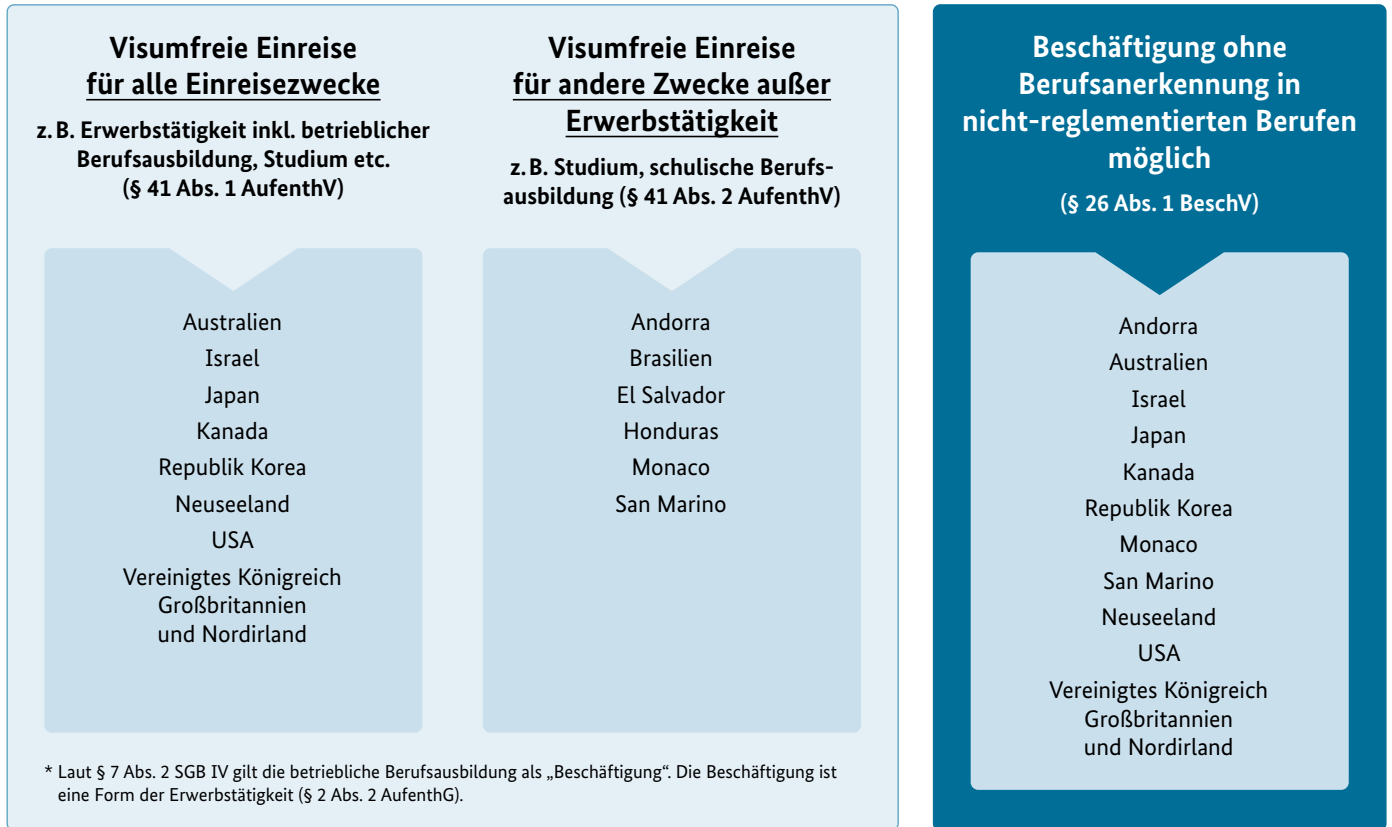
Visumfreie Einreise für alle Einreisezwecke

z. B. Erwerbstätigkeit inkl. betrieblicher Berufsausbildung, Studium etc. (§ 41 Abs. 1 AufenthV)

Australien
Israel
Japan
Kanada
Republik Korea
Neuseeland
USA
Vereinigtes Königreich Großbritannien und Nordirland

Visumfreie Einreise für andere Zwecke außer Erwerbstätigkeit

z. B. Studium, schulische Berufsausbildung (§ 41 Abs. 2 AufenthV)

Andorra
Brasilien
El Salvador
Honduras
Monaco
San Marino

* Laut § 7 Abs. 2 SGB IV gilt die betriebliche Berufsausbildung als „Beschäftigung". Die Beschäftigung ist eine Form der Erwerbstätigkeit (§ 2 Abs. 2 AufenthG).

Beschäftigung ohne Berufsanerkennung in nicht-reglementierten Berufen möglich

(§ 26 Abs. 1 BeschV)

Andorra
Australien
Israel
Japan
Kanada
Republik Korea
Monaco
San Marino
Neuseeland
USA
Vereinigtes Königreich Großbritannien und Nordirland